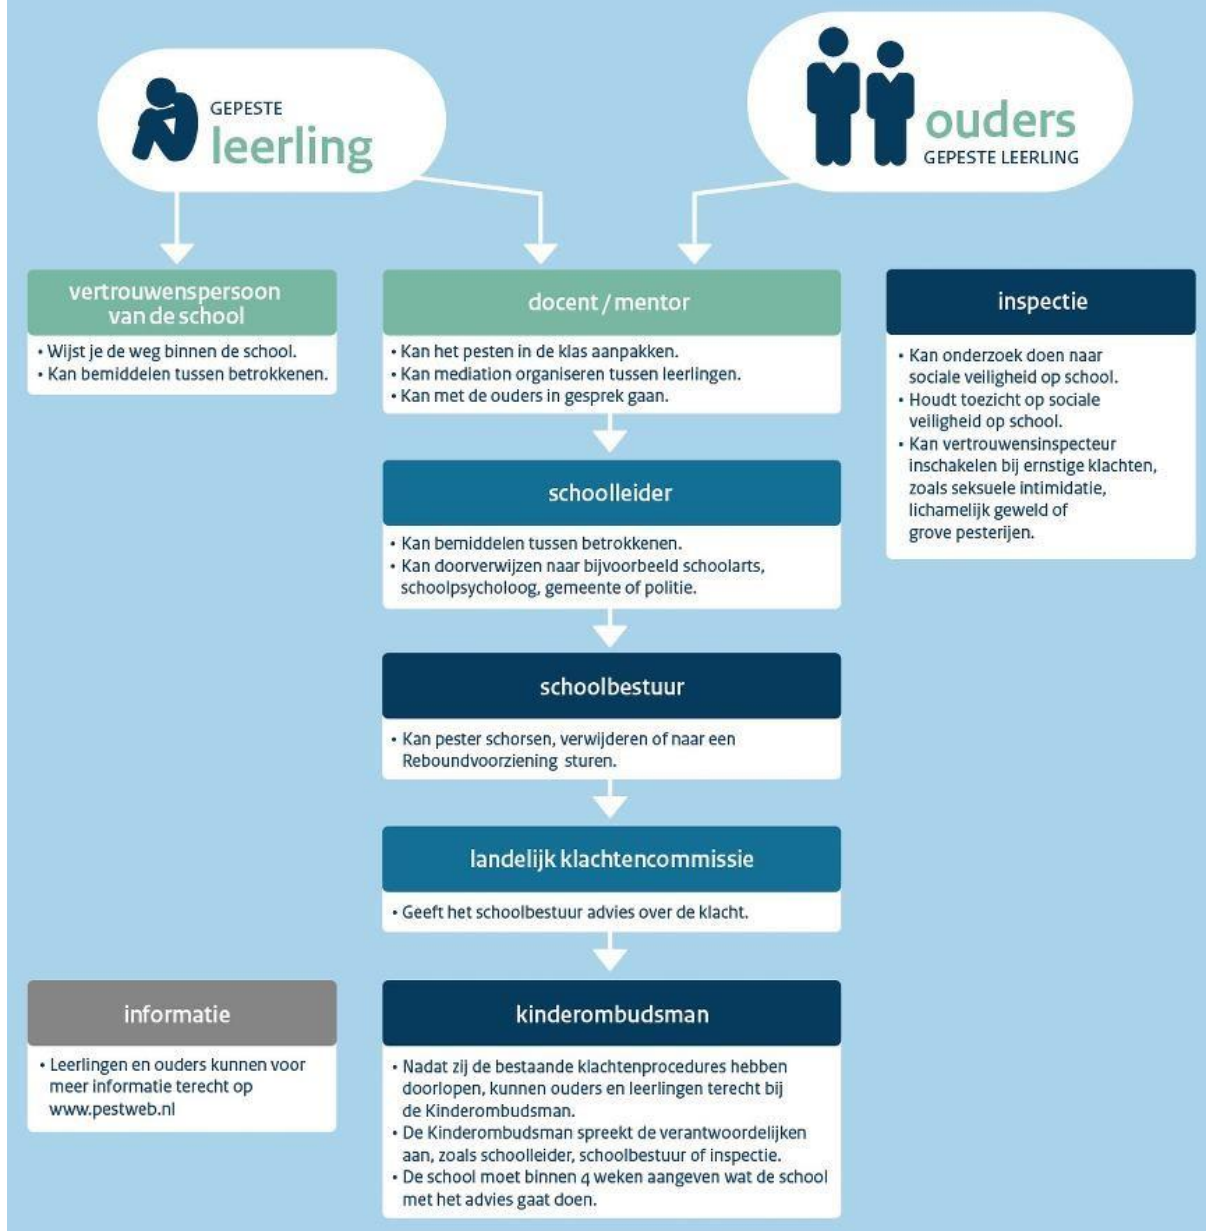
GEPESTE
leerling

ouders
GEPESTE LEERLING

vertrouwenspersoon van de school

• Wijst je de weg binnen de school.
• Kan bemiddelen tussen betrokkenen.

docent / mentor

• Kan het pesten in de klas aanpakken.
• Kan mediation organiseren tussen leerlingen.
• Kan met de ouders in gesprek gaan.

inspectie

• Kan onderzoek doen naar sociale veiligheid op school.
• Houdt toezicht op sociale veiligheid op school.
• Kan vertrouwensinspecteur inschakelen bij ernstige klachten, zoals seksuele intimidatie, lichamelijk geweld of grove pesterijen.

schoolleider

• Kan bemiddelen tussen betrokkenen.
• Kan doorverwijzen naar bijvoorbeeld schoolarts, schoolpsycholoog, gemeente of politie.

schoolbestuur

• Kan pester schorsen, verwijderen of naar een Reboundvoorziening sturen.

landelijk klachtencommissie

• Geeft het schoolbestuur advies over de klacht.

informatie

• Leerlingen en ouders kunnen voor meer informatie terecht op www.pestweb.nl

kinderombudsman

• Nadat zij de bestaande klachtenprocedures hebben doorlopen, kunnen ouders en leerlingen terecht bij de Kinderombudsman.
• De Kinderombudsman spreekt de verantwoordelijken aan, zoals schoolleider, schoolbestuur of inspectie.
• De school moet binnen 4 weken aangeven wat de school met het advies gaat doen.